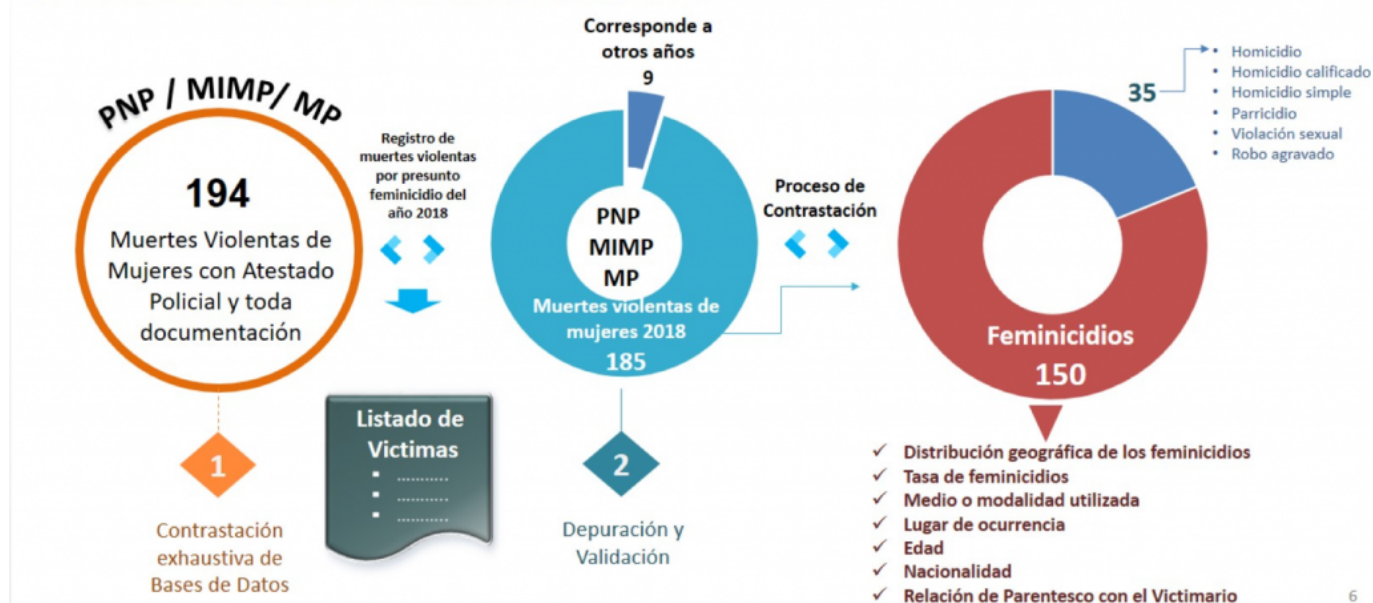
PNP / MIMP/ MP

194

Muertes Violentas de Mujeres con Atestado Policial y toda documentación

Registro de muertes violentas por presunto feminicidio del año 2018

Corresponde a otros años
9

PNP
MIMP
MP

Muertes violentas de mujeres 2018
185

Proceso de Contrastación

35

• Homicidio
• Homicidio calificado
• Homicidio simple
• Parricidio
• Violación sexual
• Robo agravado

Feminicidios
150

1
Contrastación exhaustiva de Bases de Datos

Listado de Victimas
▪ ...........
▪ ...........
▪ ...........

2
Depuración y Validación

✓ Distribución geográfica de los feminicidios
✓ Tasa de feminicidios
✓ Medio o modalidad utilizada
✓ Lugar de ocurrencia
✓ Edad
✓ Nacionalidad
✓ Relación de Parentesco con el Victimario

6